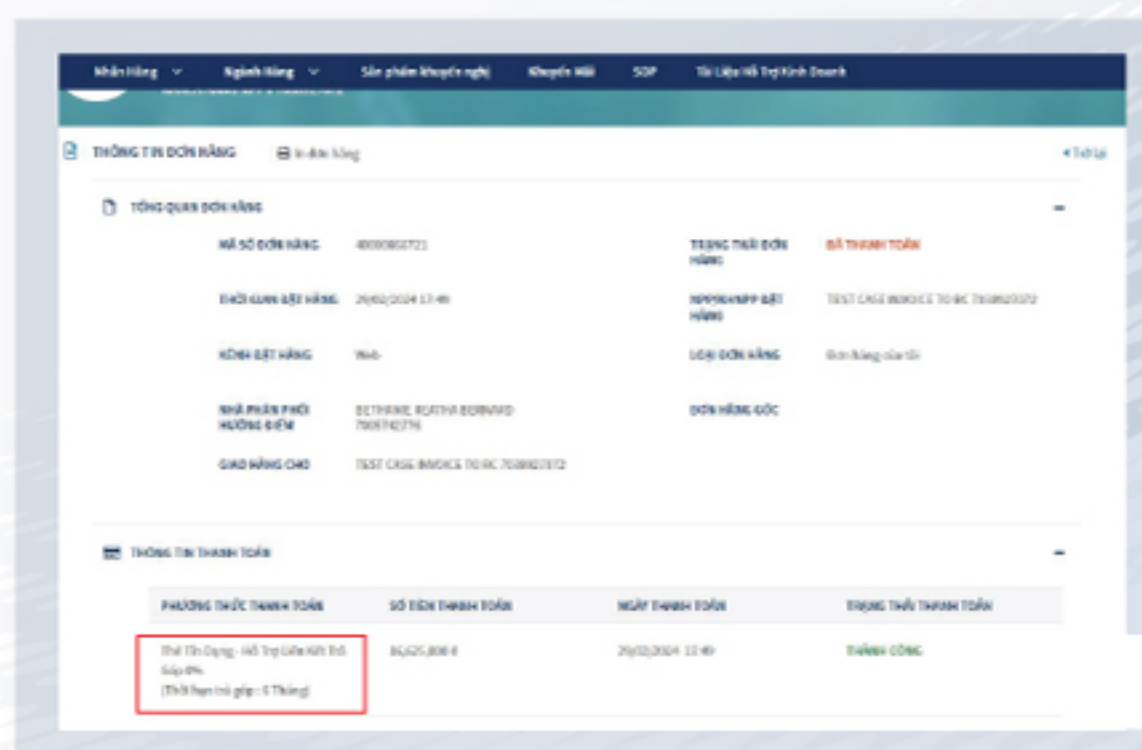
Nhãn Hàng ∨ Ngành Hàng ∨ Sản phẩm khuyến nghị Khuyến Mãi SOP Tài Liệu Hỗ Trợ Kinh Doanh

THÔNG TIN ĐƠN HÀNG In đơn hàng ◂ Trở lại

TỔNG QUAN ĐƠN HÀNG

| | | | |
|---|---|---|---|
| MÃ SỐ ĐƠN HÀNG | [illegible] | TRẠNG THÁI ĐƠN HÀNG | ĐÃ THANH TOÁN |
| THỜI GIAN ĐẶT HÀNG | 29/02/2024 17:49 | NPP/NHNPP ĐẶT HÀNG | TEST CASE INVOICE TO BC 7508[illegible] |
| KÊNH ĐẶT HÀNG | Web | LOẠI ĐƠN HÀNG | Đơn hàng của tôi |
| NHÀ PHÂN PHỐI HƯỞNG ĐIỂM | BETHANIE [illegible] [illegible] | ĐƠN HÀNG GỐC | |
| GIAO HÀNG CHO | TEST CASE INVOICE TO BC 7508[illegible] | | |

THÔNG TIN THANH TOÁN

| PHƯƠNG THỨC THANH TOÁN | SỐ TIỀN THANH TOÁN | NGÀY THANH TOÁN | TRẠNG THÁI THANH TOÁN |
|---|---|---|---|
| Thẻ Tín Dụng - Hỗ Trợ Liên Kết Trả Góp 0% (Thời hạn trả góp : 3 Tháng) | 16,625,000 đ | 29/02/2024 17:49 | THÀNH CÔNG |